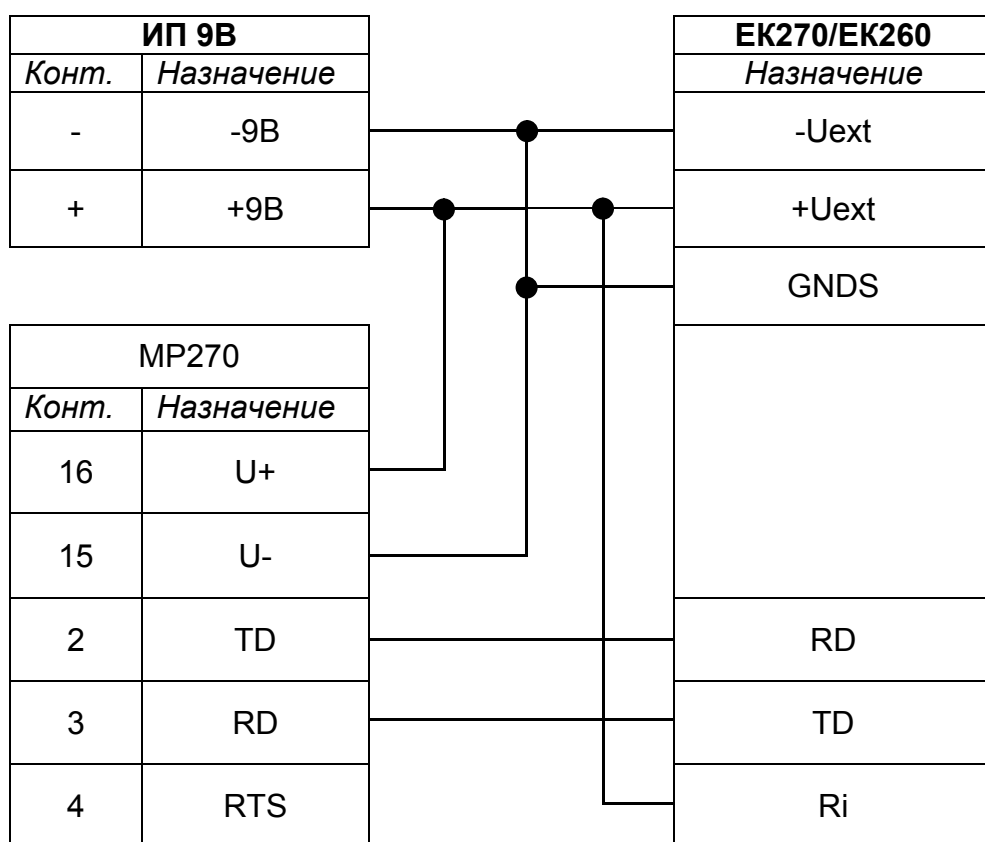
| ИП 9В | |
|---|---|
| *Конт.* | *Назначение* |
| - | -9В |
| + | +9В |

| MP270 | |
|---|---|
| *Конт.* | *Назначение* |
| 16 | U+ |
| 15 | U- |
| 2 | TD |
| 3 | RD |
| 4 | RTS |

| ЕК270/ЕК260 |
|---|
| *Назначение* |
| -Uext |
| +Uext |
| GNDS |
| |
| |
| |
| RD |
| TD |
| Ri |